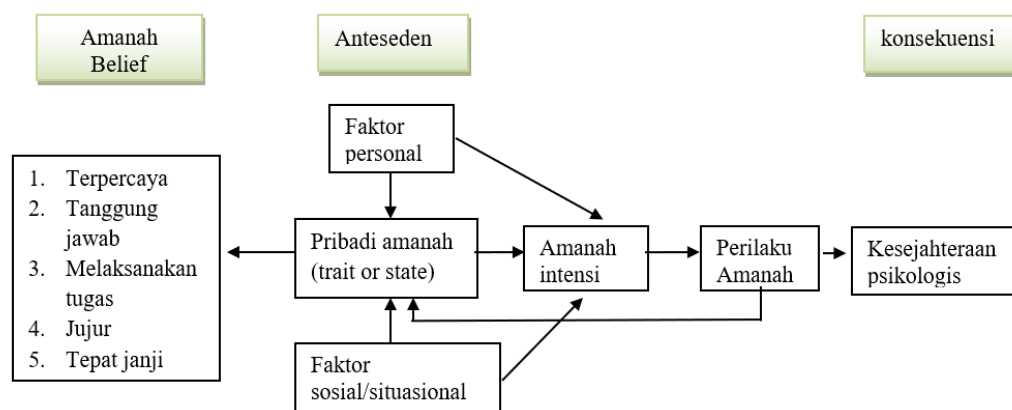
Amanah Belief

Anteseden

konsekuensi

Faktor personal

1. Terpercaya
2. Tanggung jawab
3. Melaksanakan tugas
4. Jujur
5. Tepat janji

Pribadi amanah (trait or state)

Amanah intensi

Perilaku Amanah

Kesejahteraan psikologis

Faktor sosial/situasional